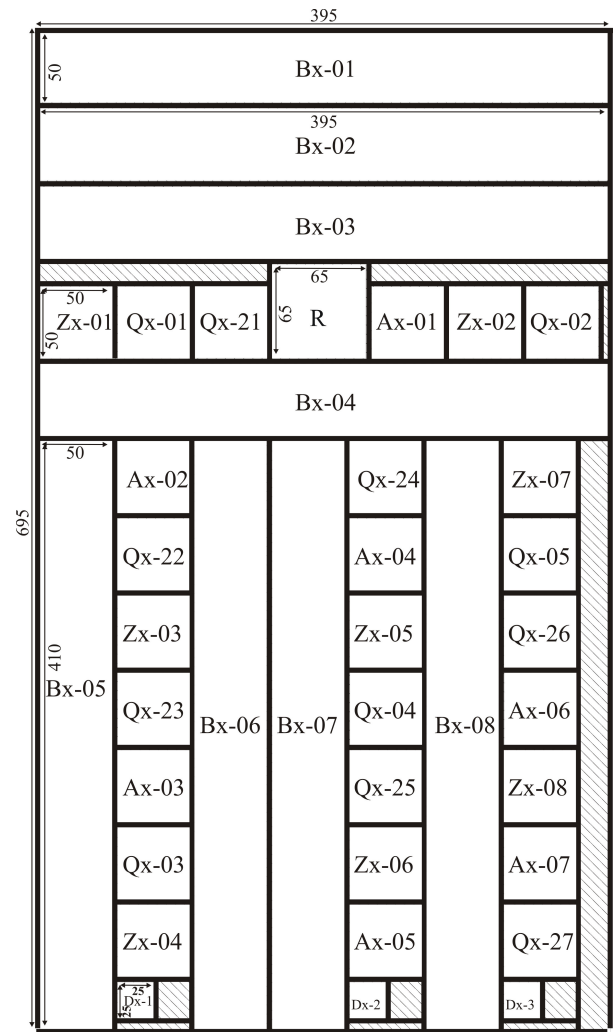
395
50
Bx-01
395
Bx-02
Bx-03
65
50
Zx-01
50
Qx-01
Qx-21
65
R
Ax-01
Zx-02
Qx-02
Bx-04
695
50
Ax-02
Qx-24
Zx-07
Qx-22
Ax-04
Qx-05
Zx-03
Zx-05
Qx-26
410
Bx-05
Qx-23
Bx-06
Bx-07
Qx-04
Bx-08
Ax-06
Ax-03
Qx-25
Zx-08
Qx-03
Zx-06
Ax-07
Zx-04
Ax-05
Qx-27
25
Dx-1
25
Dx-2
Dx-3